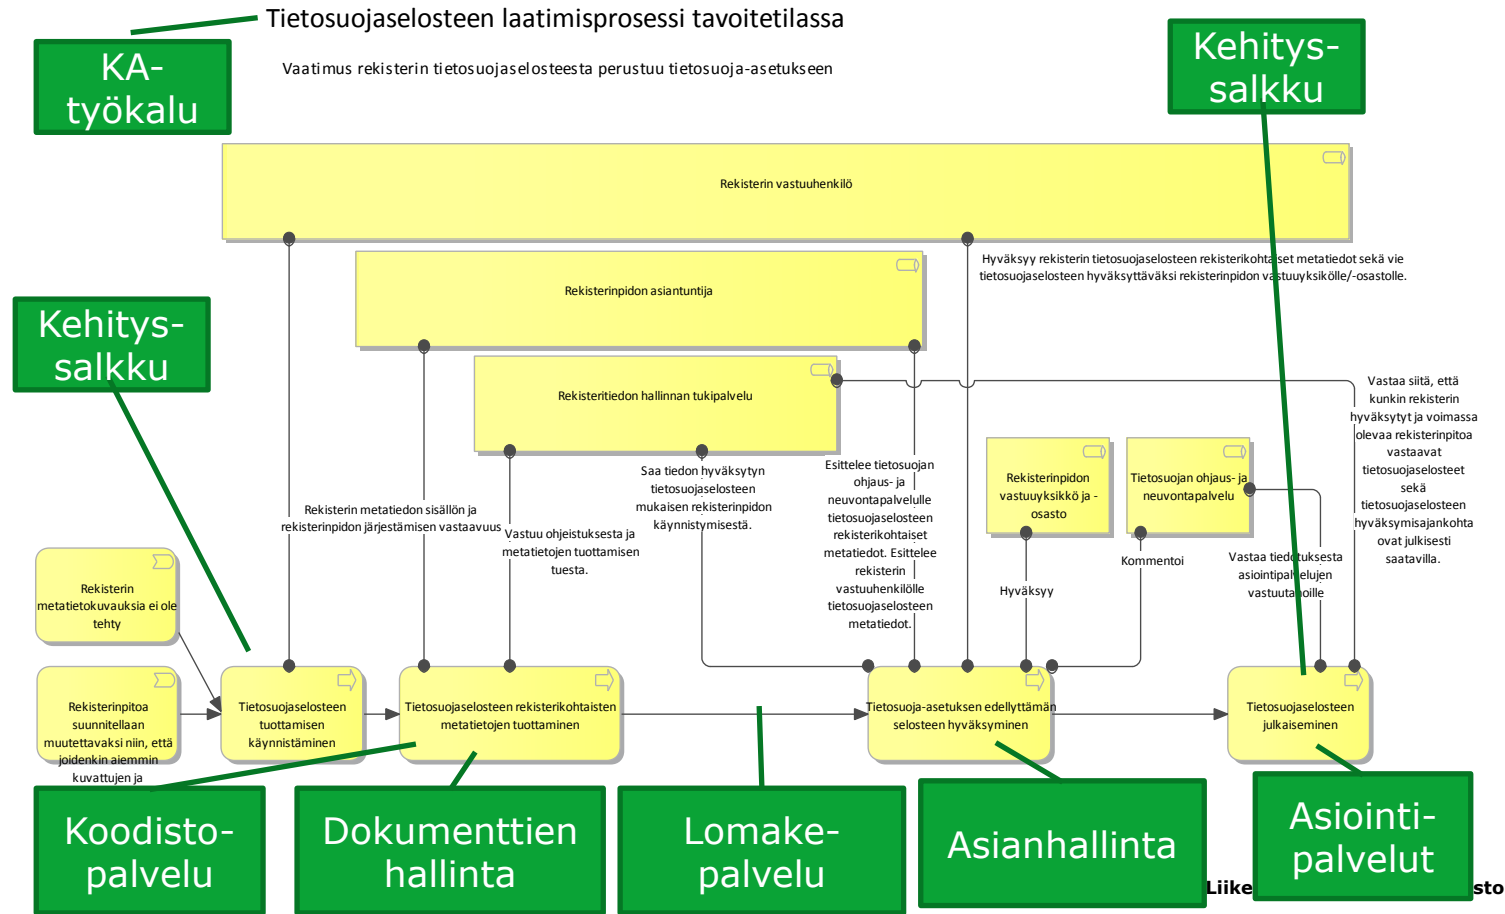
Tietosuojaselosteen laatimisprosessi tavoitetilassa

KA-työkalu

Vaatimus rekisterin tietosuojaselosteesta perustuu tietosuoja-asetukseen

Kehitys-salkku

Rekisterin vastuuhenkilö

Hyväksyy rekisterin tietosuojaselosteen rekisterikohtaiset metatiedot sekä vie tietosuojaselosteen hyväksyttäväksi rekisterinpidon vastuuyksikölle/-osastolle.

Rekisterinpidon asiantuntija

Kehitys-salkku

Rekisteritiedon hallinnan tukipalvelu

Vastaa siitä, että kunkin rekisterin hyväksytyt ja voimassa olevaa rekisterinpitoa vastaavat tietosuojaselosteet sekä tietosuojaselosteen hyväksymisajankohta ovat julkisesti saatavilla.

Saa tiedon hyväksytyn tietosuojaselosteen mukaisen rekisterinpidon käynnistymisestä.

Esittelee tietosuojan ohjaus- ja neuvontapalvelulle tietosuojaselosteen rekisterikohtaiset metatiedot. Esittelee rekisterin vastuuhenkilölle tietosuojaselosteen metatiedot.

Rekisterinpidon vastuuyksikkö ja -osasto

Tietosuojan ohjaus- ja neuvontapalvelu

Rekisterin metatiedon sisällön ja rekisterinpidon järjestämisen vastaavuus

Vastuu ohjeistuksesta ja metatietojen tuottamisen tuesta.

Kommentoi

Vastaa tiedotuksesta asiointipalvelujen vastuutahoille

Hyväksyy

Rekisterin metatietokuvauksia ei ole tehty

Rekisterinpitoa suunnitellaan muutettavaksi niin, että joidenkin aiemmin kuvattujen ja

Tietosuojaselosteen tuottamisen käynnistäminen

Tietosuojaselosteen rekisterikohtaisten metatietojen tuottaminen

Tietosuoja-asetuksen edellyttämän selosteen hyväksyminen

Tietosuojaselosteen julkaiseminen

Koodisto-palvelu

Dokumenttien hallinta

Lomake-palvelu

Asianhallinta

Liike

Asiointi-palvelut

sto